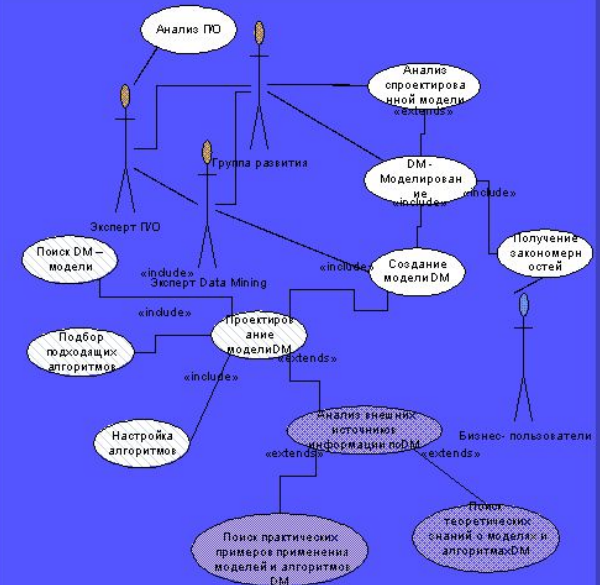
Анализ П/О

Анализ спроектированной модели «extends»

Группа развития

Эксперт П/О

DM - Моделирование «include»

«include»

Получение закономерностей

Поиск DM – модели

«include»

Эксперт Data Mining

«include»

Создание модели DM

«include»

Подбор подходящих алгоритмов

Проектирование модели DM

«extends»

«include»

Анализ внешних источников информации по DM

Бизнес- пользователи

Настройка алгоритмов

«extends»

«extends»

Поиск теоретических знаний о моделях и алгоритмах DM

Поиск практических примеров применения моделей и алгоритмов DM